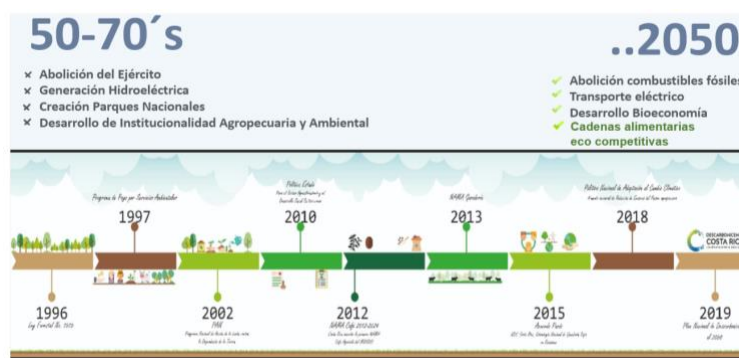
50-70´s

Abolición del Ejército
Generación Hidroeléctrica
Creación Parques Nacionales
Desarrollo de Institucionalidad Agropecuaria y Ambiental

..2050

Abolición combustibles fósiles
Transporte eléctrico
Desarrollo Bioeconomía
Cadenas alimentarias eco competitivas

Programa de Pago por Servicios Ambientales
1997

Política Estado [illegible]
2010

NAMA Ganadería
2013

Política Nacional de Adaptación al Cambio Climático
2018

1996
Ley Forestal No. 7575

2002
PNDE
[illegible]

2012
NAMA Café 2013-2024
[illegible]

2015
Acuerdo París
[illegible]

DESCARBONIZACIÓN COSTA RICA
2019
Plan Nacional de Descarbonización al 2050